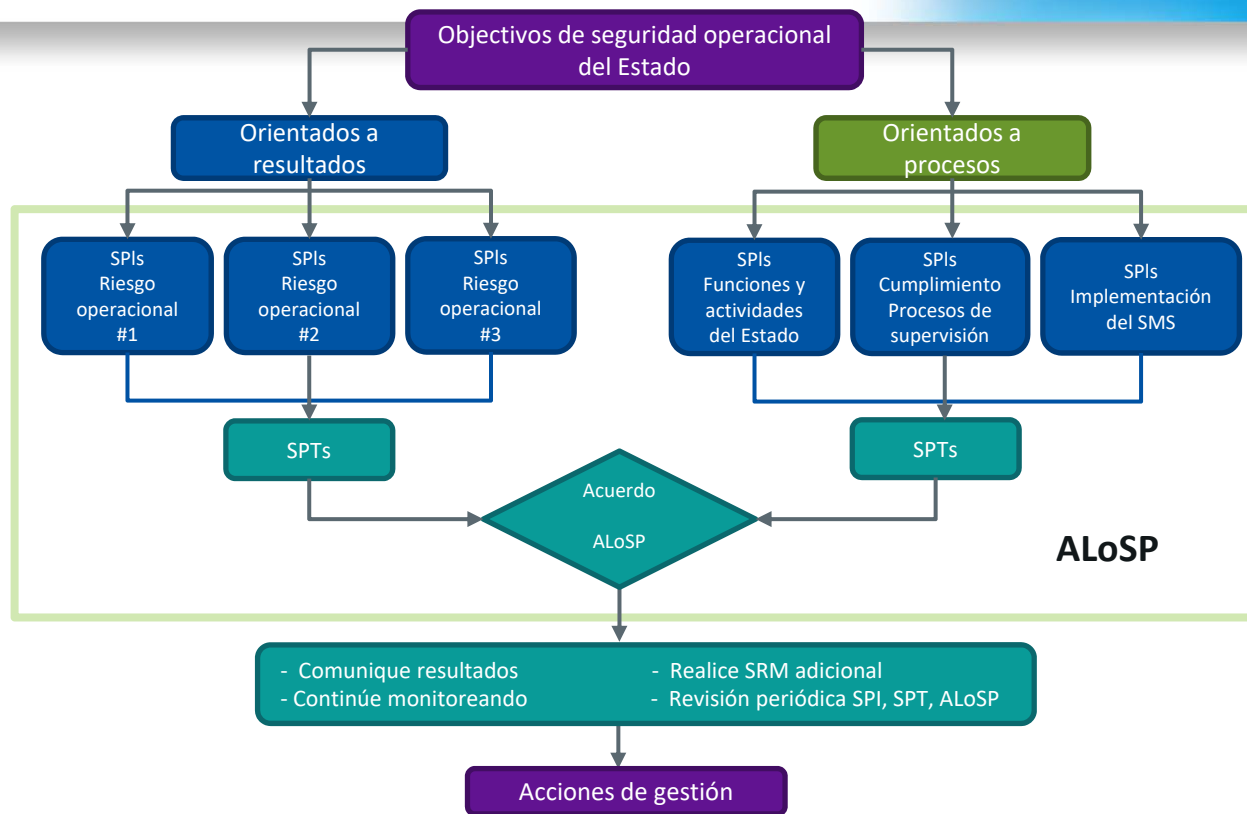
Objectivos de seguridad operacional del Estado

Orientados a resultados

Orientados a procesos

SPIs Riesgo operacional #1

SPIs Riesgo operacional #2

SPIs Riesgo operacional #3

SPIs Funciones y actividades del Estado

SPIs Cumplimiento Procesos de supervisión

SPIs Implementación del SMS

SPTs

SPTs

Acuerdo ALoSP

ALoSP

- Comunique resultados
- Continúe monitoreando
- Realice SRM adicional
- Revisión periódica SPI, SPT, ALoSP

Acciones de gestión